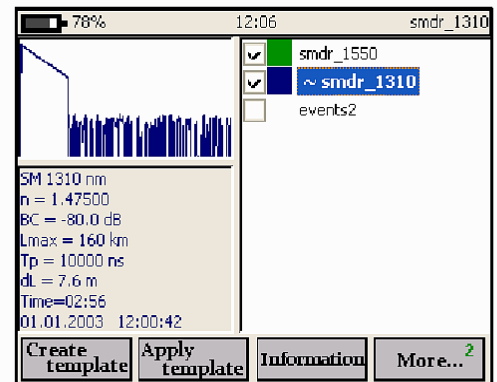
78%

12:06

smdr_1310

smdr_1550

~ smdr_1310

events2

SM 1310 nm
n = 1.47500
BC = -80.0 dB
Lmax = 160 km
Tp = 10000 ns
dL = 7.6 m
Time=02:56
01.01.2003 12:00:42

Create template

Apply template

Information

More... 2